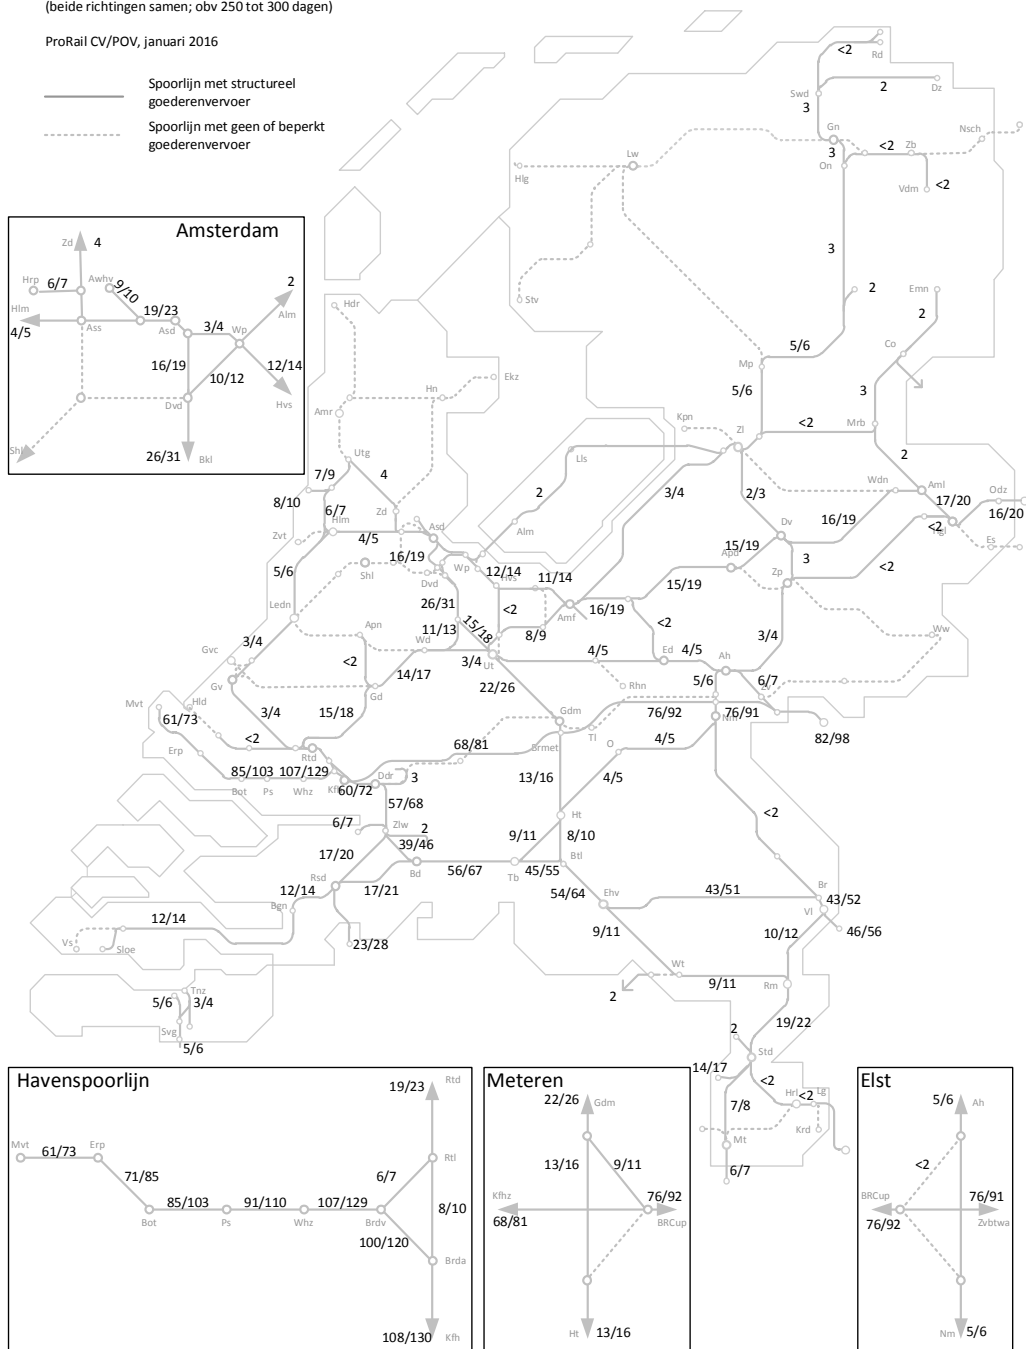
(beide richtingen samen; obv 250 tot 300 dagen)

ProRail CV/POV, januari 2016

Spoorlijn met structureel goederenvervoer

Spoorlijn met geen of beperkt goederenvervoer

Amsterdam

Zd 4
Hrp 6/7
Awhv 9/10
Hlm
4/5
Ass
19/23
Asd
3/4
Wp
2
Alm
16/19
10/12
12/14
Hvs
Dvd
Shl
26/31
Bkl

<2 Rd
Swd 3
2 Dz
Gn
3
On
<2 Zb
Nsch
Vdm <2
Lw
Hlg
Stv
3
2
Emn
2
Hdr
Co
Mp 5/6
3
5/6
Hn
Ekz
Amr
Kpn
Zl
<2 Mrb
2
Utg
4
7/9
8/10
Lls
2
3/4
2/3
Wdn
Aml 17/20
Odz 16/20
Zvt
6/7
Hlm
Zd
Asd
Alm
16/19
<2 Hgl
Es
4/5
5/6
16/19
Shl
Wp
Hvs 12/14
11/14
Dvd
15/19 Apd
Dv
3
Zp <2
15/19
Ledn
26/31
Apn
11/13
<2
Amf 16/19
15/18
8/9
<2
3/4
Ww
3/4
Gvc
Wd
3/4 Ut
4/5
Ed 4/5
Ah
<2
14/17
Rhn
5/6
6/7
Gv
Mvt
Hld
Gd
Zv
61/73
3/4
15/18
22/26
Gdm
76/92
76/91
Nm
82/98
Erp
<2
Rtd
68/81
Tl
Brmet
4/5
O
85/103 107/129
Bot Ps Whz
Kfh 60/72
Ddr 3
13/16
4/5
57/68
6/7
Zlw 2
39/46
Ht
9/11
8/10
<2
17/20
Bd
56/67
Tb 45/55
Btl
12/14
Rsd
17/21
54/64
Ehv
43/51
Br
43/52
Bgn
12/14
Vl
46/56
9/11
10/12
Vs
Sloe
23/28
Wt
Tnz
5/6 3/4
2
9/11
Rm
19/22
Svg
5/6
2
14/17
Std
<2
Hrl <2 Lg
7/8
Krd
Mt
6/7

Havenspoorlijn

Mvt 61/73 Erp
71/85
Bot 85/103 Ps 91/110 Whz 107/129 Brdv
19/23 Rtd
Rtl
6/7
8/10
100/120
Brda
108/130 Kfh

Meteren

22/26 Gdm
13/16
9/11
Kfhz
68/81
76/92
BRCup
Ht 13/16

Elst

5/6 Ah
<2
BRCup
76/92
76/91
Zvbtwa
Nm 5/6